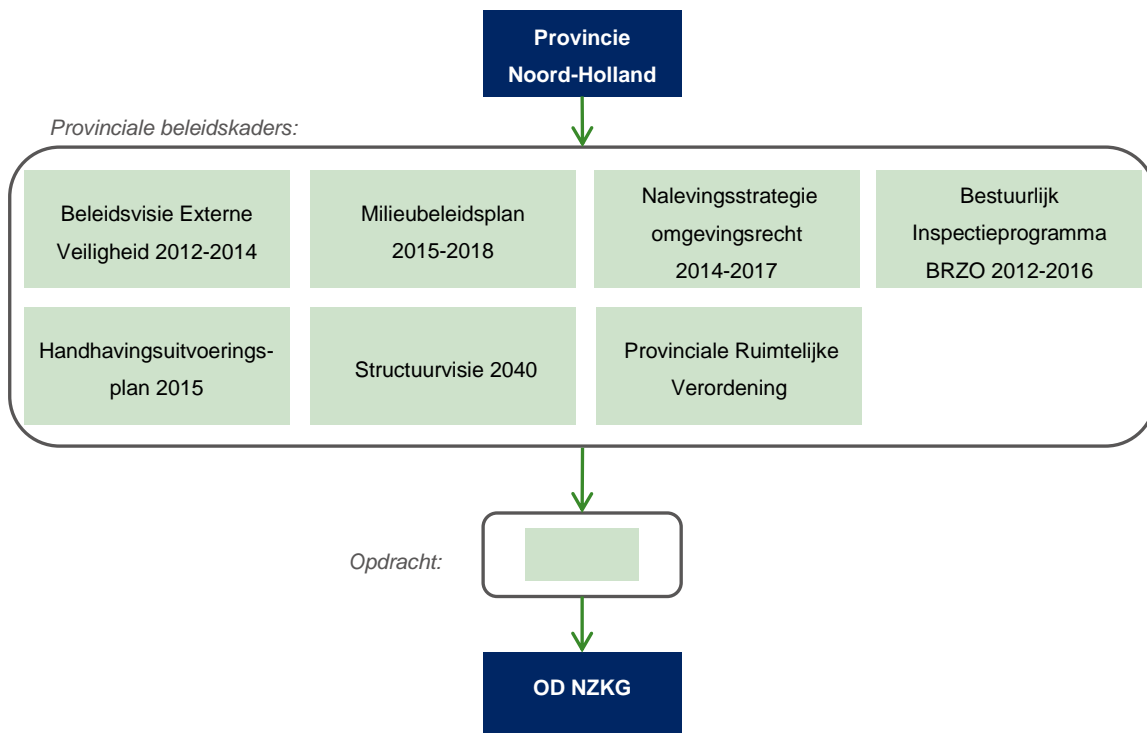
Provincie Noord-Holland

Provinciale beleidskaders:

Beleidsvisie Externe Veiligheid 2012-2014

Milieubeleidsplan 2015-2018

Nalevingsstrategie omgevingsrecht 2014-2017

Bestuurlijk Inspectieprogramma BRZO 2012-2016

Handhavingsuitvoeringsplan 2015

Structuurvisie 2040

Provinciale Ruimtelijke Verordening

Opdracht:

OD NZKG